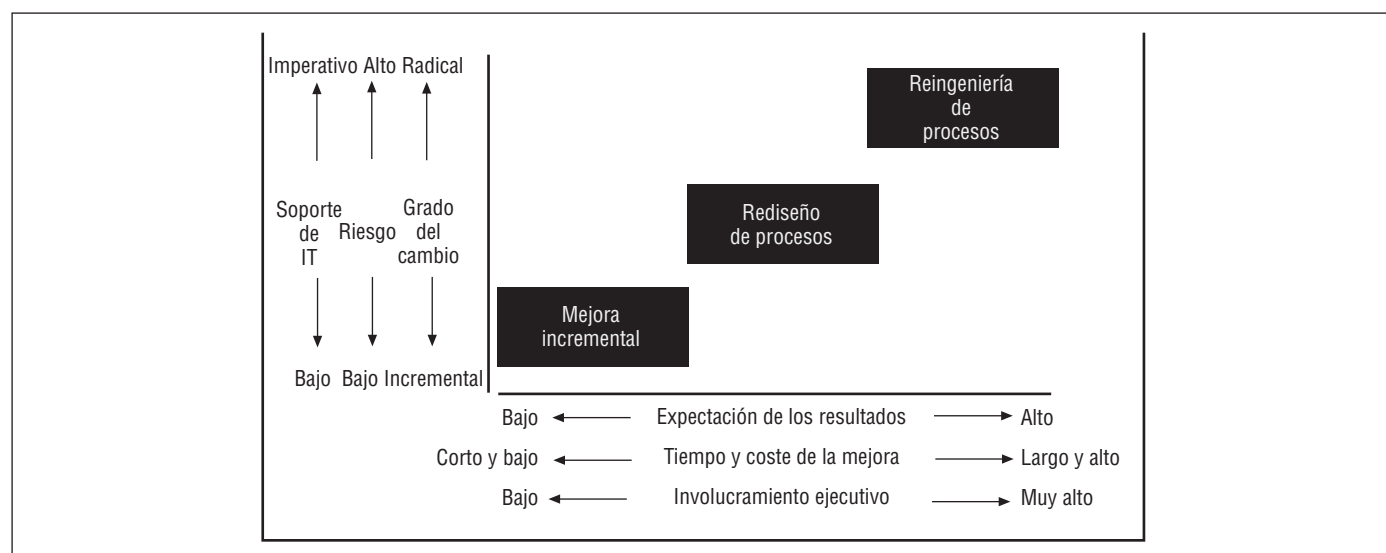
Imperativo Alto Radical

Soporte de IT

Riesgo

Grado del cambio

Bajo Bajo Incremental

Reingeniería de procesos

Rediseño de procesos

Mejora incremental

Bajo Expectación de los resultados Alto

Corto y bajo Tiempo y coste de la mejora Largo y alto

Bajo Involucramiento ejecutivo Muy alto